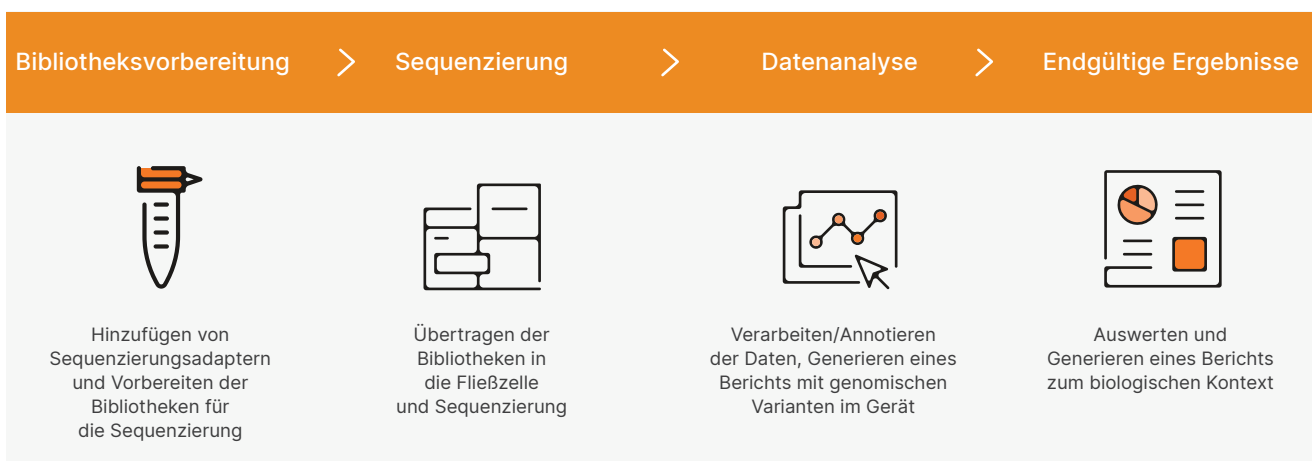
Bibliotheksvorbereitung > Sequenzierung > Datenanalyse > Endgültige Ergebnisse

Hinzufügen von Sequenzierungsadaptern und Vorbereiten der Bibliotheken für die Sequenzierung

Übertragen der Bibliotheken in die Fließzelle und Sequenzierung

Verarbeiten/Annotieren der Daten, Generieren eines Berichts mit genomischen Varianten im Gerät

Auswerten und Generieren eines Berichts zum biologischen Kontext